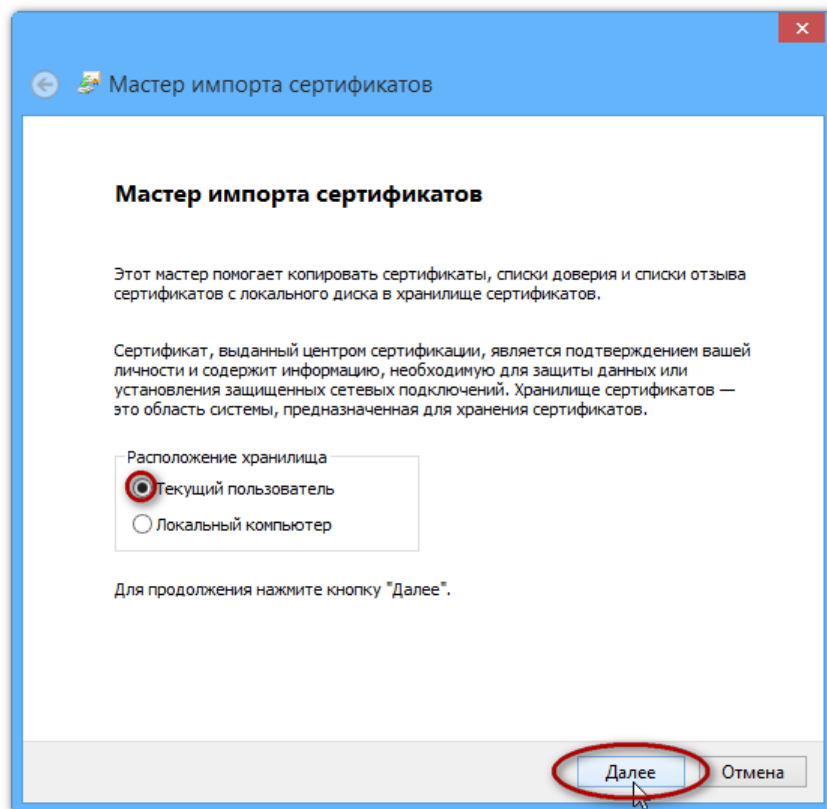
Мастер импорта сертификатов

Мастер импорта сертификатов

Этот мастер помогает копировать сертификаты, списки доверия и списки отзыва сертификатов с локального диска в хранилище сертификатов.

Сертификат, выданный центром сертификации, является подтверждением вашей личности и содержит информацию, необходимую для защиты данных или установления защищенных сетевых подключений. Хранилище сертификатов — это область системы, предназначенная для хранения сертификатов.

Расположение хранилища

Текущий пользователь

Локальный компьютер

Для продолжения нажмите кнопку "Далее".

Далее

Отмена